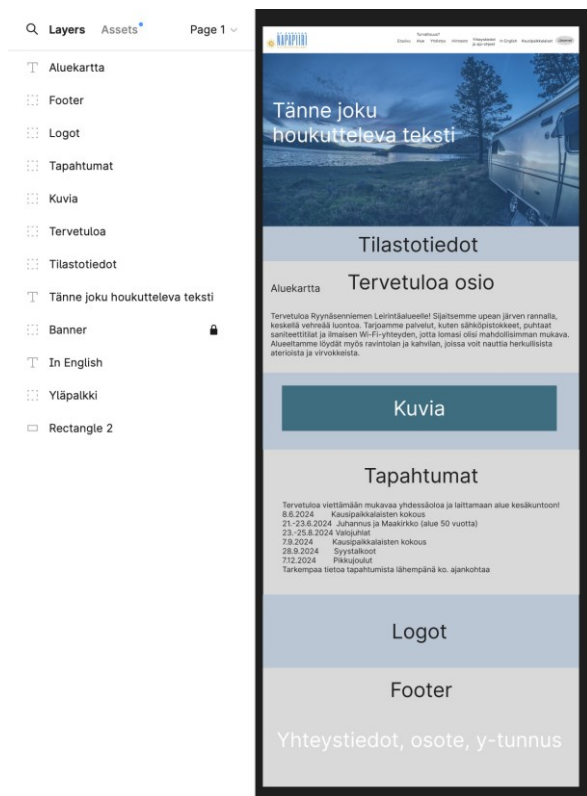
Layers Assets Page 1

Aluekartta
Footer
Logot
Tapahtumat
Kuvia
Tervetuloa
Tilastotiedot
Tänne joku houkutteleva teksti
Banner
In English
Yläpalkki
Rectangle 2

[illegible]

Etusivu Alue Palvelut Hinnasto Yhteystiedot ja ajo-ohjeet In English Kausipaikkalaiset

Tänne joku houkutteleva teksti

Tilastotiedot

Aluekartta

Tervetuloa osio

Tervetuloa Ryynäsenniemen Leirintäalueelle! Sijaitsemme upean järven rannalla, keskellä vehreää luontoa. Tarjoamme palvelut, kuten sähköpistokkeet, puhtaat saniteettitilat ja ilmaisen Wi-Fi-yhteyden, jotta lomasi olisi mahdollisimman mukava. Alueeltamme löydät myös ravintolan ja kahvilan, joissa voit nauttia herkullisista aterioista ja virvokkeista.

Kuvia

Tapahtumat

Tervetuloa viettämään mukavaa yhdessäoloa ja laittamaan alue kesäkuntoon!
8.6.2024 Kausipaikkalaisten kokous
21.-23.6.2024 Juhannus ja Maakirkko (alue 50 vuotta)
23.-25.8.2024 Valojuhlat
7.9.2024 Kausipaikkalaisten kokous
28.9.2024 Syystalkoot
7.12.2024 Pikkujoulut
Tarkempaa tietoa tapahtumista lähempänä ko. ajankohtaa

Logot

Footer

Yhteystiedot, osote, y-tunnus